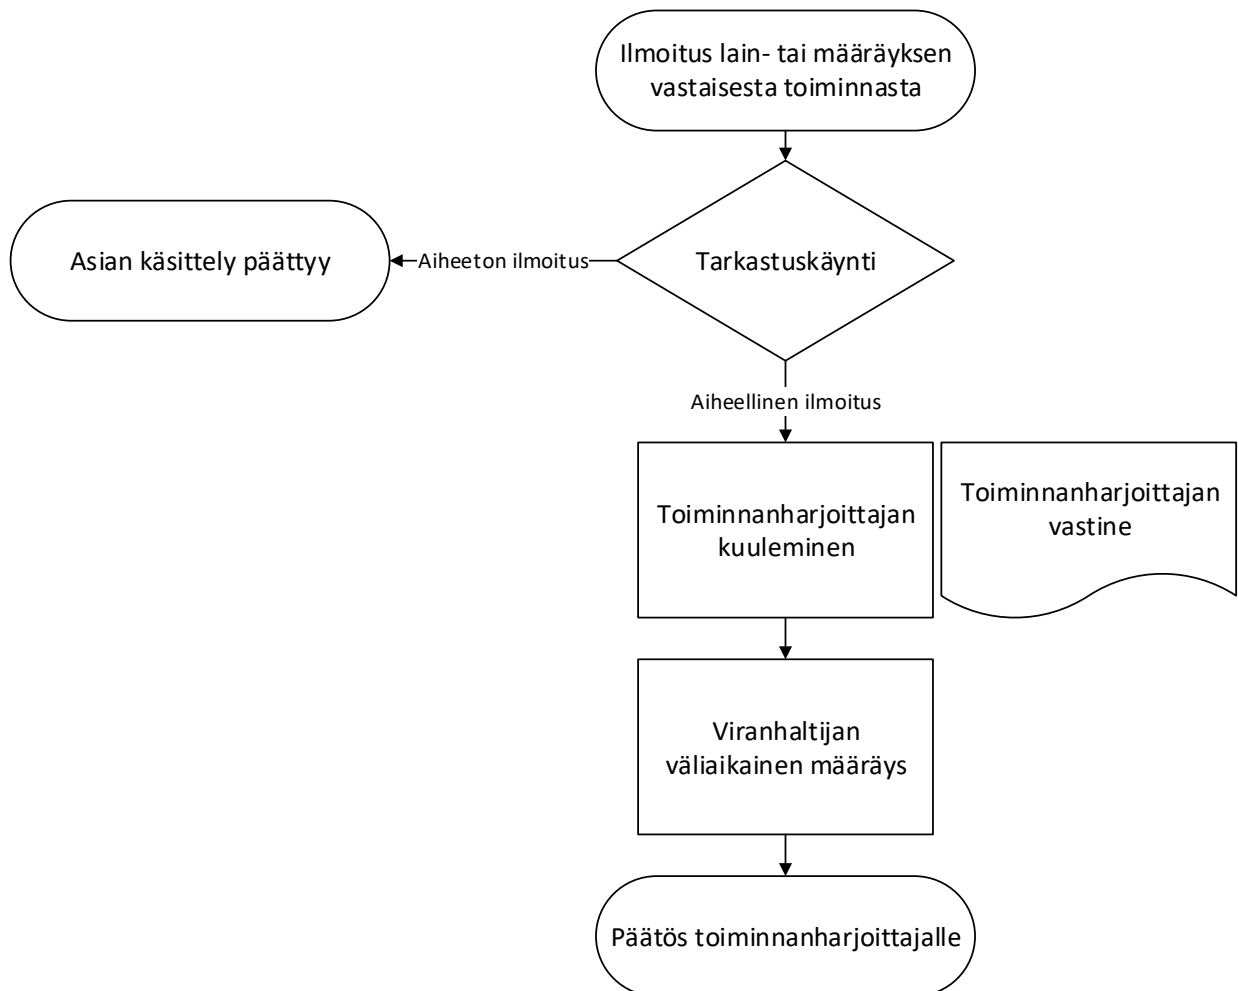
Ilmoitus lain- tai määräyksen vastaisesta toiminnasta

Tarkastuskäynti

Aiheeton ilmoitus

Asian käsittely päättyy

Aiheellinen ilmoitus

Toiminnanharjoittajan kuuleminen

Toiminnanharjoittajan vastine

Viranhaltijan väliaikainen määräys

Päätös toiminnanharjoittajalle